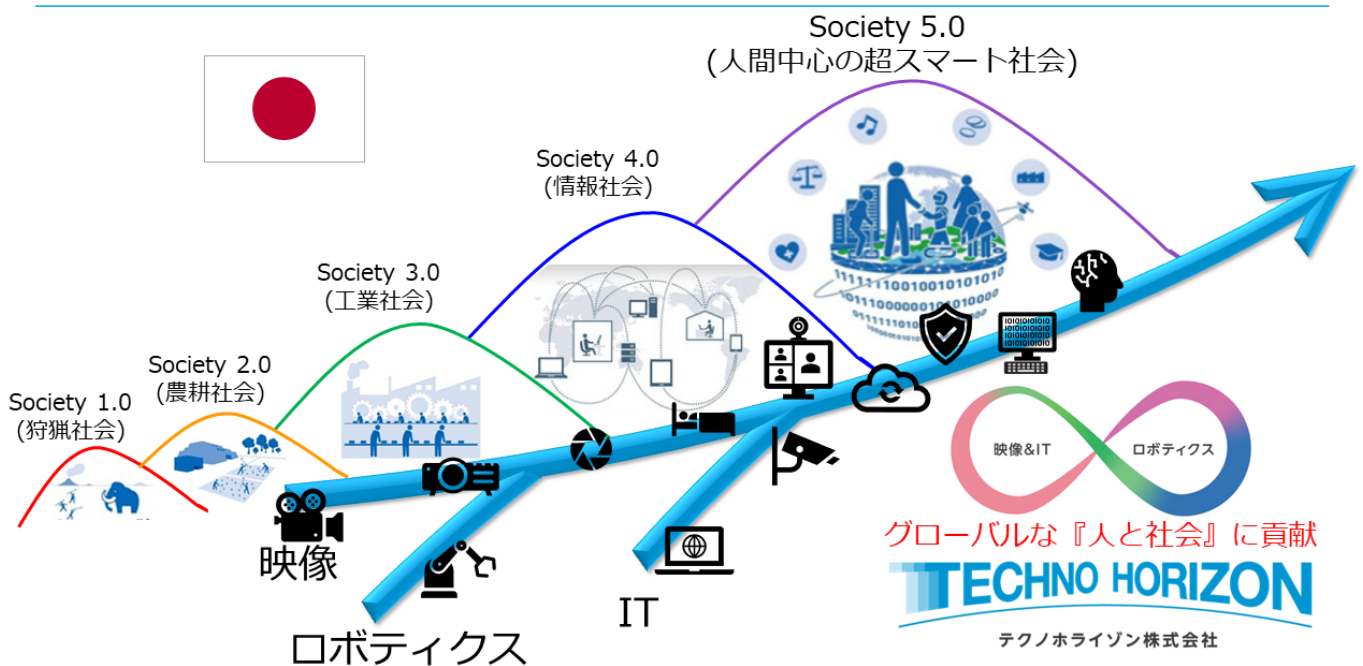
Society 5.0
(人間中心の超スマート社会)

Society 4.0
(情報社会)

Society 3.0
(工業社会)

Society 2.0
(農耕社会)

Society 1.0
(狩猟社会)

1111110010010101010
0111000000101010000
01111101

映像&IT
ロボティクス

グローバルな『人と社会』に貢献

TECHNO HORIZON
テクノホライゾン株式会社

映像

ロボティクス

IT